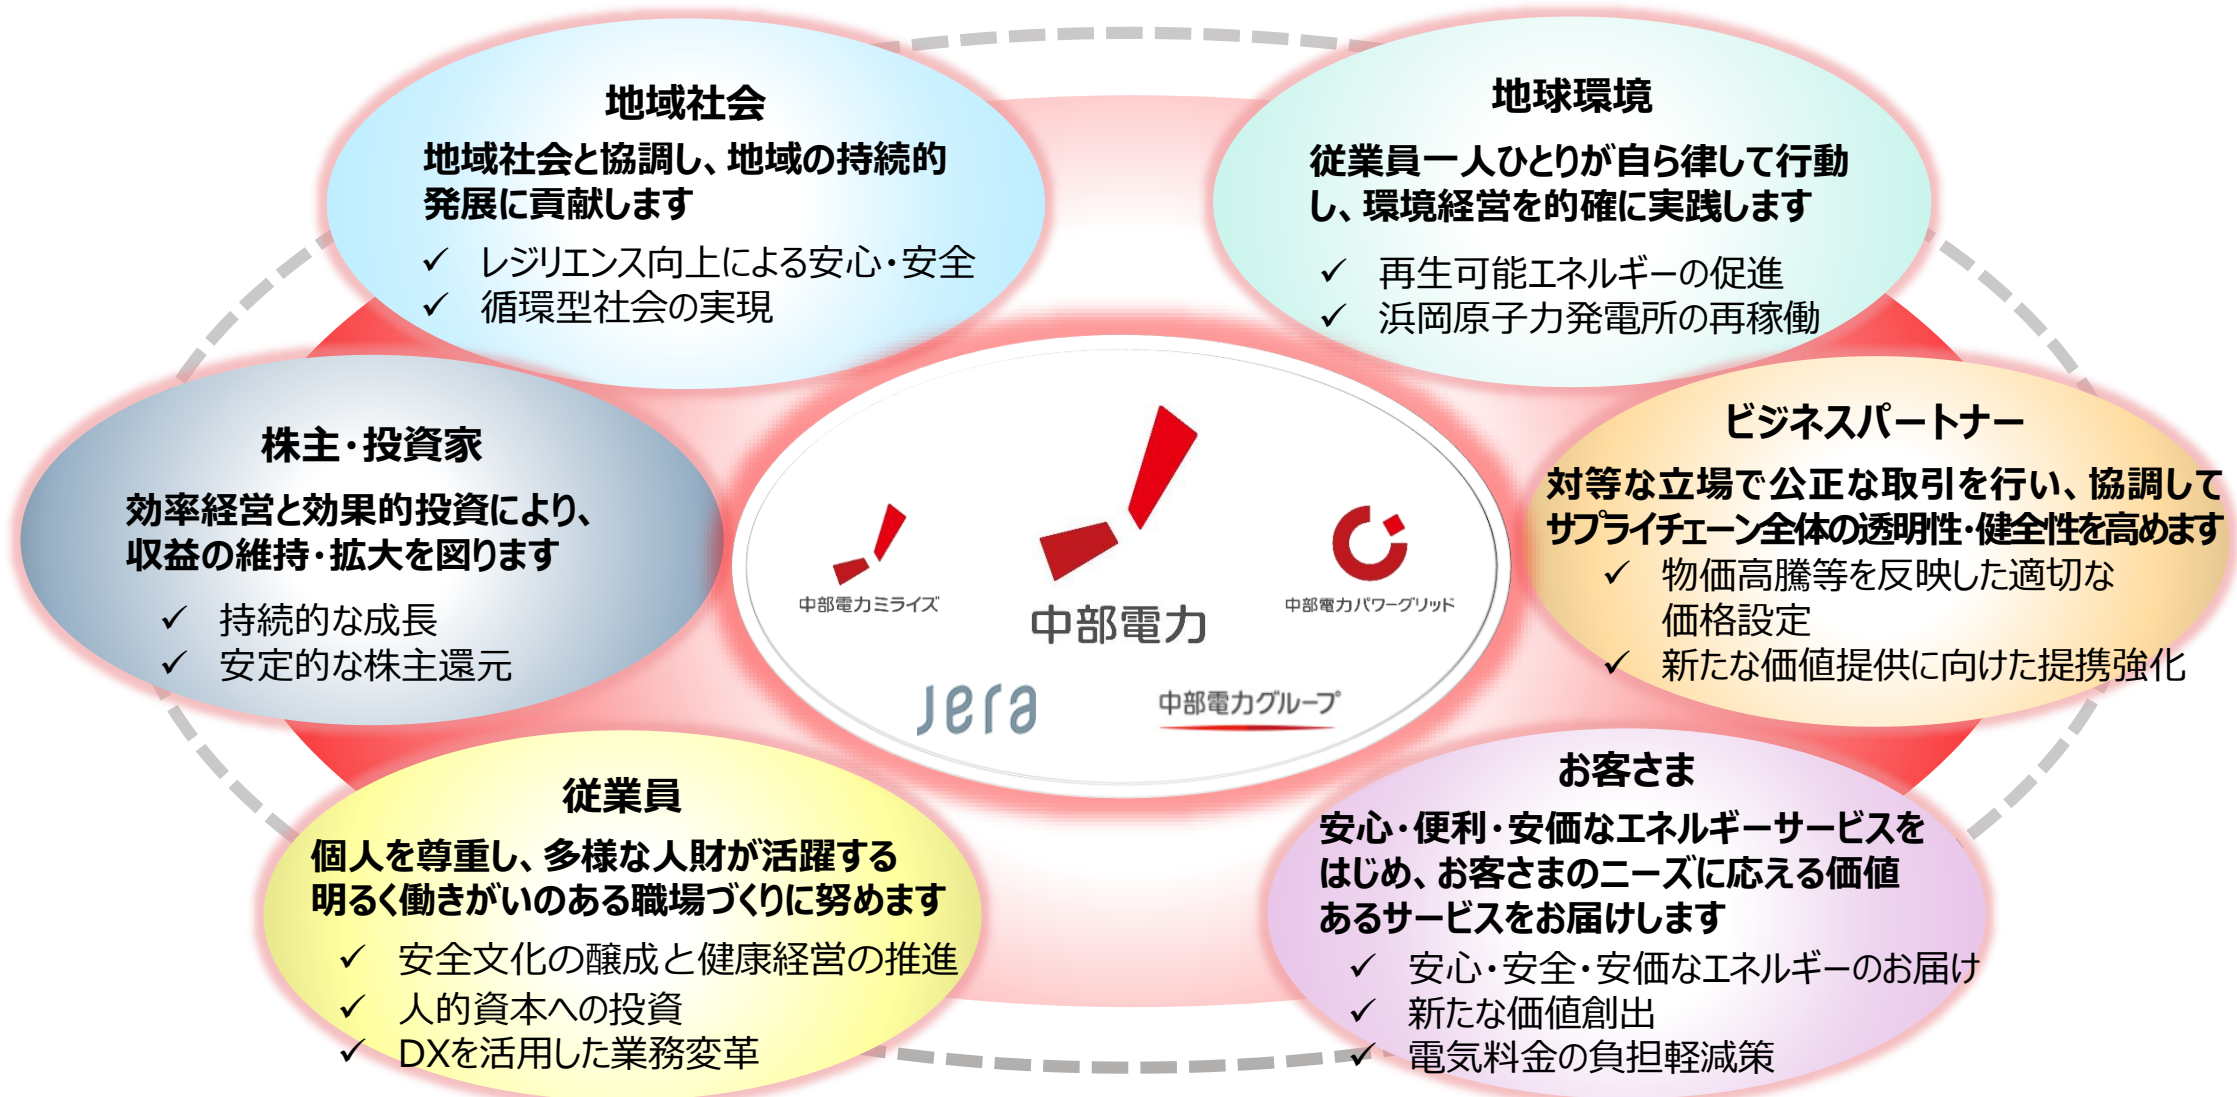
地域社会

地域社会と協調し、地域の持続的発展に貢献します

✓ レジリエンス向上による安心・安全
✓ 循環型社会の実現

地球環境

従業員一人ひとりが自ら律して行動し、環境経営を的確に実践します

✓ 再生可能エネルギーの促進
✓ 浜岡原子力発電所の再稼働

株主・投資家

効率経営と効果的投資により、収益の維持・拡大を図ります

✓ 持続的な成長
✓ 安定的な株主還元

中部電力ミライズ

中部電力

中部電力パワーグリッド

Jera

中部電力グループ

ビジネスパートナー

対等な立場で公正な取引を行い、協調してサプライチェーン全体の透明性・健全性を高めます

✓ 物価高騰等を反映した適切な価格設定
✓ 新たな価値提供に向けた提携強化

従業員

個人を尊重し、多様な人財が活躍する明るく働きがいのある職場づくりに努めます

✓ 安全文化の醸成と健康経営の推進
✓ 人的資本への投資
✓ DXを活用した業務変革

お客さま

安心・便利・安価なエネルギーサービスをはじめ、お客さまのニーズに応える価値あるサービスをお届けします

✓ 安心・安全・安価なエネルギーのお届け
✓ 新たな価値創出
✓ 電気料金の負担軽減策